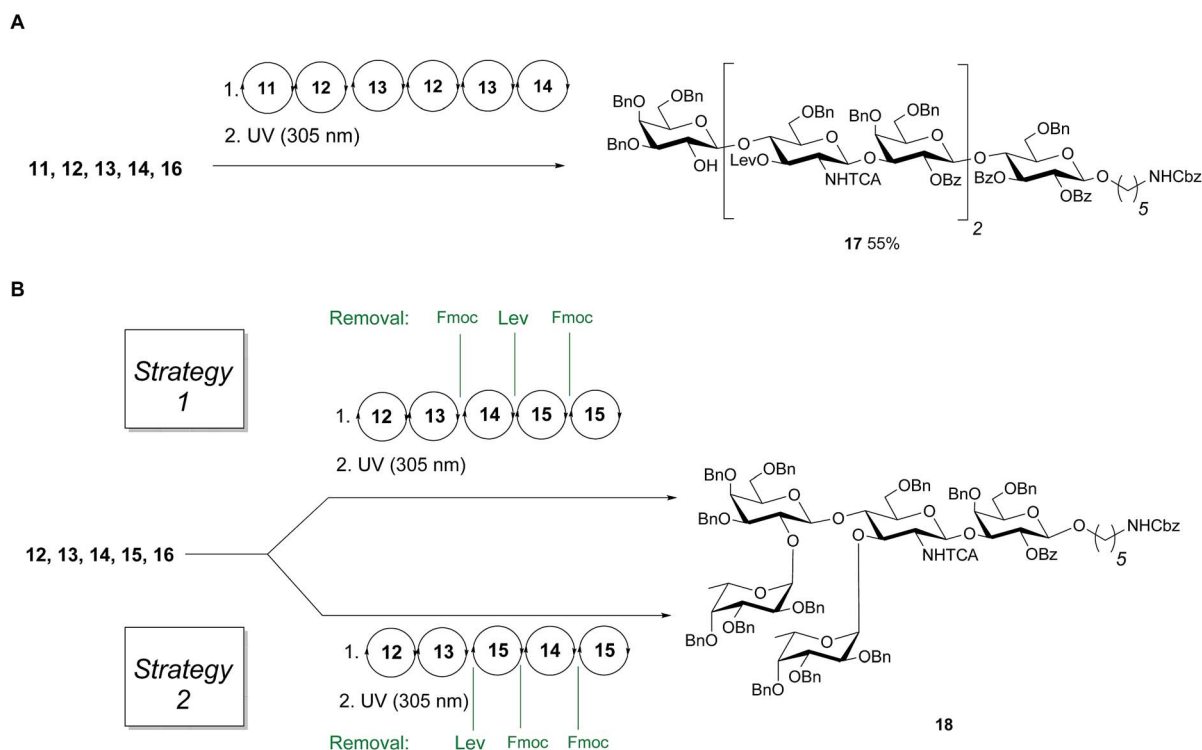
A

1. 11 12 13 12 13 14

2. UV (305 nm)

11, 12, 13, 14, 16

BnO OBn BnO OH O LevO OBn NHTCA O BnO OBn OBz O BzO OBn OBz O NHCbz 5 2

17 55%

B

Strategy 1

Removal: Fmoc Lev Fmoc

1. 12 13 14 15 15

2. UV (305 nm)

12, 13, 14, 15, 16

BnO OBn BnO O OBn BnO OBn NHTCA OBz NHCbz 5 OBn BnO OBn OBn BnO OBn

Strategy 2

1. 12 13 15 14 15

2. UV (305 nm)

Removal: Lev Fmoc Fmoc

18